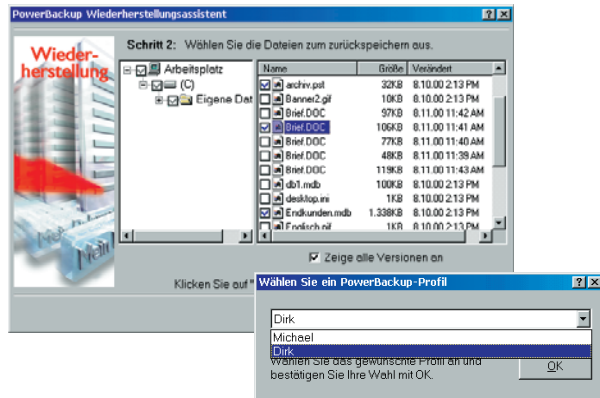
PowerBackup Wiederherstellungsassistent

Wiederherstellung

Schritt 2: Wählen Sie die Dateien zum zurückspeichern aus.

Arbeitsplatz
(C)
Eigene Dat

| Name | Größe | Verändert |
|---|---|---|
| archiv.pst | 32KB | 8.10.00 2:13 PM |
| Banner2.gif | 10KB | 8.10.00 2:13 PM |
| Brief.DOC | 97KB | 8.11.00 11:42 AM |
| Brief.DOC | 106KB | 8.11.00 11:41 AM |
| Brief.DOC | 77KB | 8.11.00 11:40 AM |
| Brief.DOC | 48KB | 8.11.00 11:39 AM |
| Brief.DOC | 119KB | 8.11.00 11:43 AM |
| db1.mdb | 100KB | 8.10.00 2:13 PM |
| desktop.ini | 1KB | 8.10.00 2:13 PM |
| Endkunden.mdb | 1.338KB | 8.10.00 2:13 PM |
| Englisch.gif | 1KB | 8.10.00 2:13 PM |

Zeige alle Versionen an

Klicken Sie auf "

Wählen Sie ein PowerBackup-Profil

Dirk
Michael
Dirk

Wählen Sie das gewünschte Profil an und bestätigen Sie Ihre Wahl mit OK.

OK